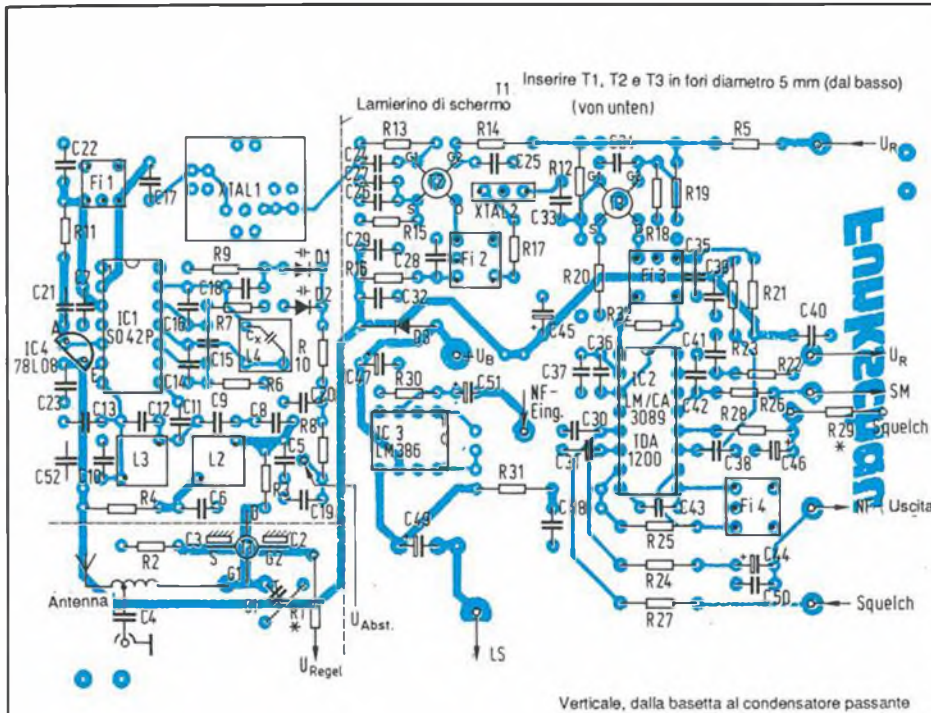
Inserire T1, T2 e T3 in fori diametro 5 mm (dal basso)
T1
(von unten)
Lamierino di schermo

C22
Fi 1
C17
XTAL 1
R11
C21
IC1
S042P
IC4
78L08
C23
C52
R13
R14
C25
R12
C34
R5
$U_R$
R19
C33
XTAL 2
R15
C29
Fi 2
R17
R16
C28
R18
C35
R20
Fi 3
C39
R21
C32
C45
R32
C40
R9
D1
D2
C18
C16
R7
$C_x$
L4
R
10
C15
R6
C14
D3
$U_B$
C36
C41
R23
R22
$U_R$
C37
C47
R30
C51
NF-Eing.
IC2
LM/CA
3089
C42
SM
R28
R26
R29
Squelch
C13
C12
C11
C9
C8
C20
R8
C5
C10
L3
L2
IC 3
LM386
C30
C31
TDA
1200
C38
C46
R4
C6
C19
R31
C48
C43
Fi 4
NF - Uscita
R25
R2
C3
C2
T1
S
G1
G2
C49
C44
R24
Antenna
C4
R1
*
$U_{Abst.}$
R27
C50
Squelch
$U_{Regel}$
LS
Verticale, dalla basetta al condensatore passante